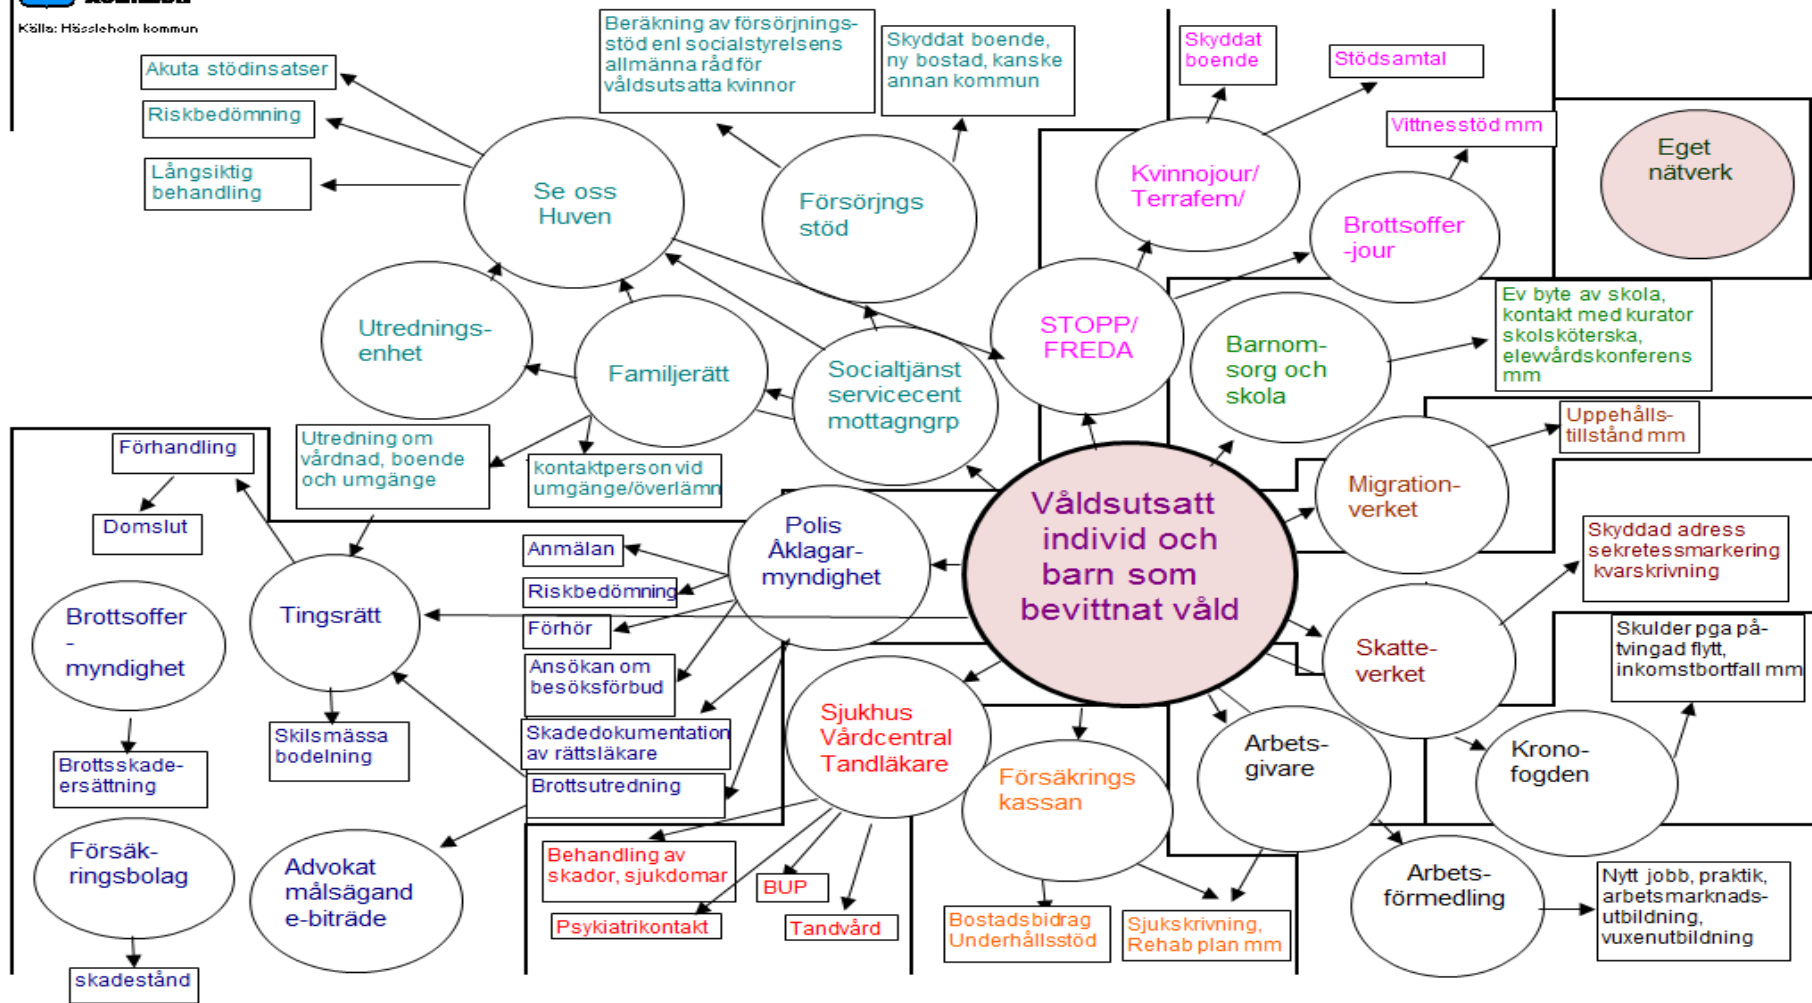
Källa: Hässleholm kommun

Akuta stödinsatser

Riskbedömning

Långsiktig behandling

Se oss Huven

Beräkning av försörjningsstöd enl socialstyrelsens allmänna råd för våldsutsatta kvinnor

Försörjnings stöd

Skyddat boende, ny bostad, kanske annan kommun

Skyddat boende

Stödsamtal

Kvinnojour/ Terrafem/

Vittnesstöd mm

Eget nätverk

Brottsoffer -jour

STOPP/ FREDA

Utrednings- enhet

Familjerätt

Socialtjänst servicecent mottagngrp

Barnom- sorg och skola

Ev byte av skola, kontakt med kurator skolsköterska, elevårdskonferens mm

Uppehålls- tillstånd mm

Förhandling

Utredning om vårdnad, boende och umgänge

kontaktperson vid umgänge/överlämn

Migration- verket

Domslut

Anmälan

Polis Åklagar- myndighet

Våldsutsatt individ och barn som bevittnat våld

Skyddad adress sekretessmarkering kvarskrivning

Riskbedömning

Brottsoffer - myndighet

Tingsrätt

Förhör

Skatte- verket

Skulder pga påtvingad flytt, inkomstbortfall mm

Ansökan om besöksförbud

Skilsmässa bodelning

Skadedokumentation av rättsläkare

Sjukhus Vårdcentral Tandläkare

Brottsskade- ersättning

Brottsutredning

Försäkrings kassan

Arbets- givare

Krono- fogden

Försäk- ringsbolag

Advokat målsägand e-biträde

Behandling av skador, sjukdomar

BUP

Arbets- förmedling

Nytt jobb, praktik, arbetsmarknads- utbildning, vuxenutbildning

Psykiatrikontakt

Tandvård

Bostadsbidrag Underhållsstöd

Sjukskrivning, Rehab plan mm

skadestånd